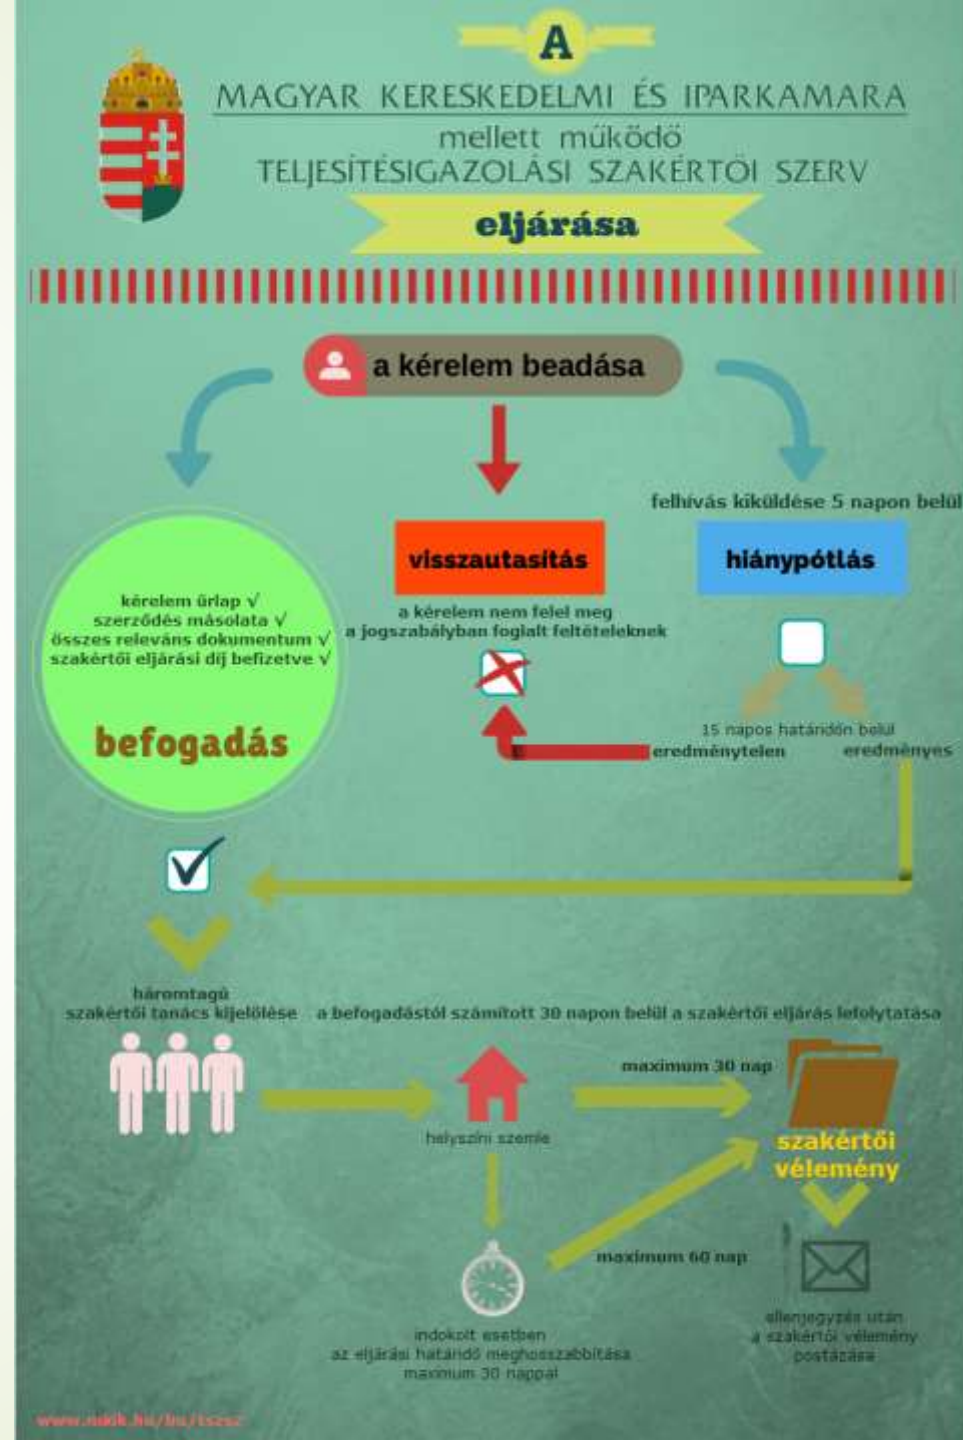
A

MAGYAR KERESKEDELMI ÉS IPARKAMARA

mellett működő

TELJESÍTÉSIGAZOLÁSI SZAKÉRTŐI SZERV

eljárása

a kérelem beadása

felhívás kiküldése 5 napon belül

visszautasítás

hiánypótlás

a kérelem nem felel meg a jogszabályban foglalt feltételeknek

kérelem űrlap √
szerződés másolata √
összes releváns dokumentum √
szakértői eljárási díj befizetve √

befogadás

15 napos határidőn belül

eredménytelen

eredményes

háromtagú szakértői tanács kijelölése

a befogadástól számított 30 napon belül a szakértői eljárás lefolytatása

maximum 30 nap

helyszíni szemle

szakértői vélemény

maximum 60 nap

indokolt esetben az eljárási határidő meghosszabbítása maximum 30 nappal

ellenjegyzés után a szakértői vélemény postázása

www.mkik.hu/hu/tszsz